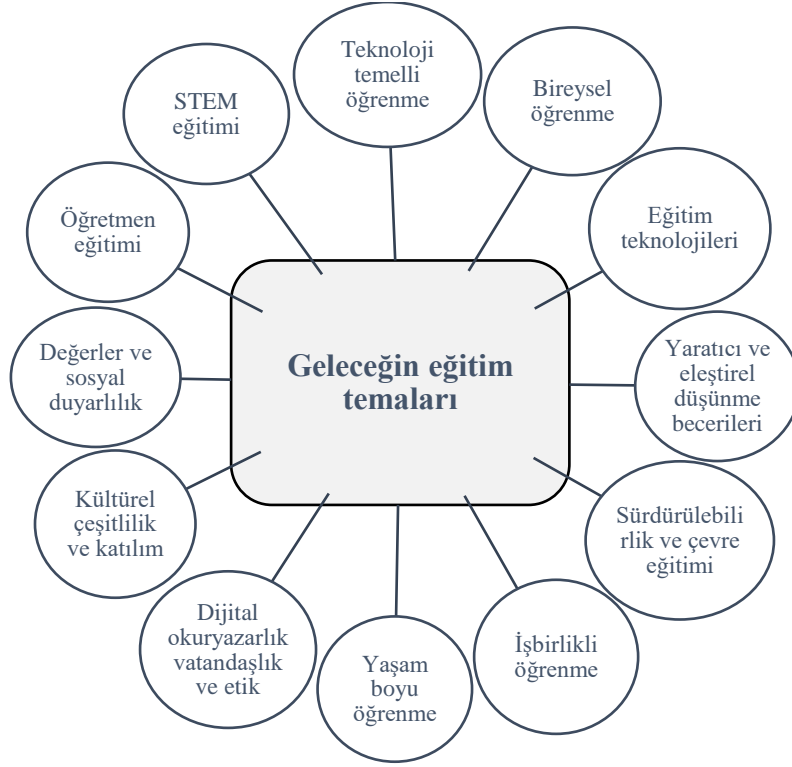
Geleceğin eğitim temaları

Teknoloji temelli öğrenme

Bireysel öğrenme

Eğitim teknolojileri

Yaratıcı ve eleştirel düşünme becerileri

Sürdürülebilirlik ve çevre eğitimi

İşbirlikli öğrenme

Yaşam boyu öğrenme

Dijital okuryazarlık vatandaşlık ve etik

Kültürel çeşitlilik ve katılım

Değerler ve sosyal duyarlılık

Öğretmen eğitimi

STEM eğitimi